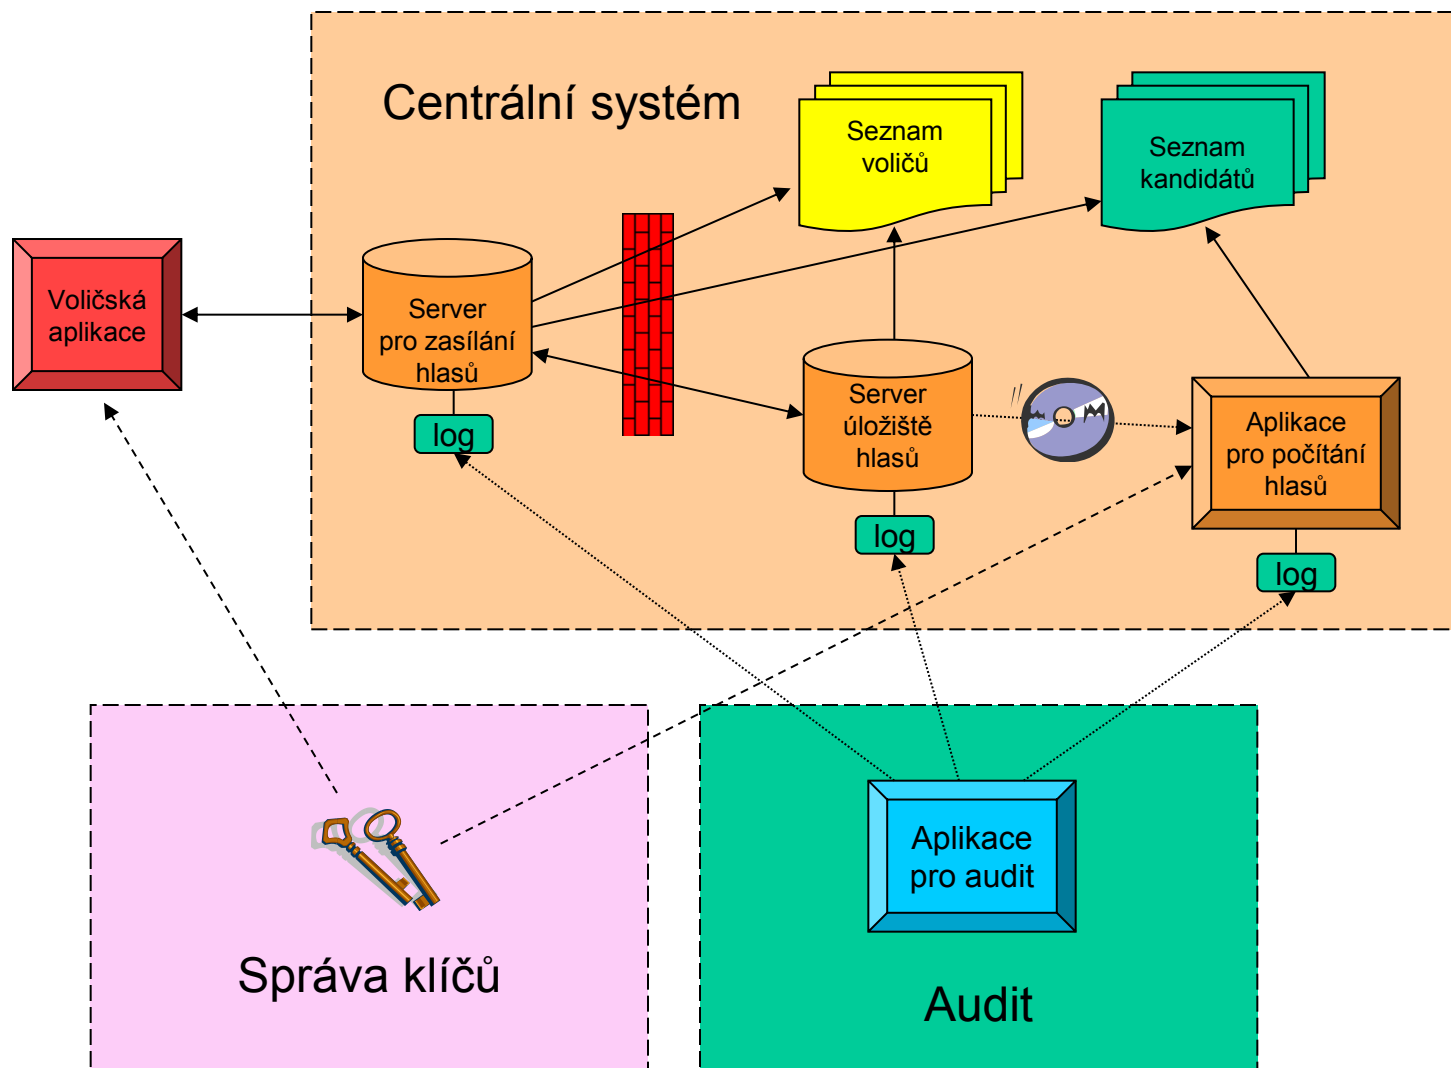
Centrální systém

Seznam voličů

Seznam kandidátů

Voličská aplikace

Server pro zasílání hlasů

log

Server úložiště hlasů

log

Aplikace pro počítání hlasů

log

Aplikace pro audit

Správa klíčů

Audit